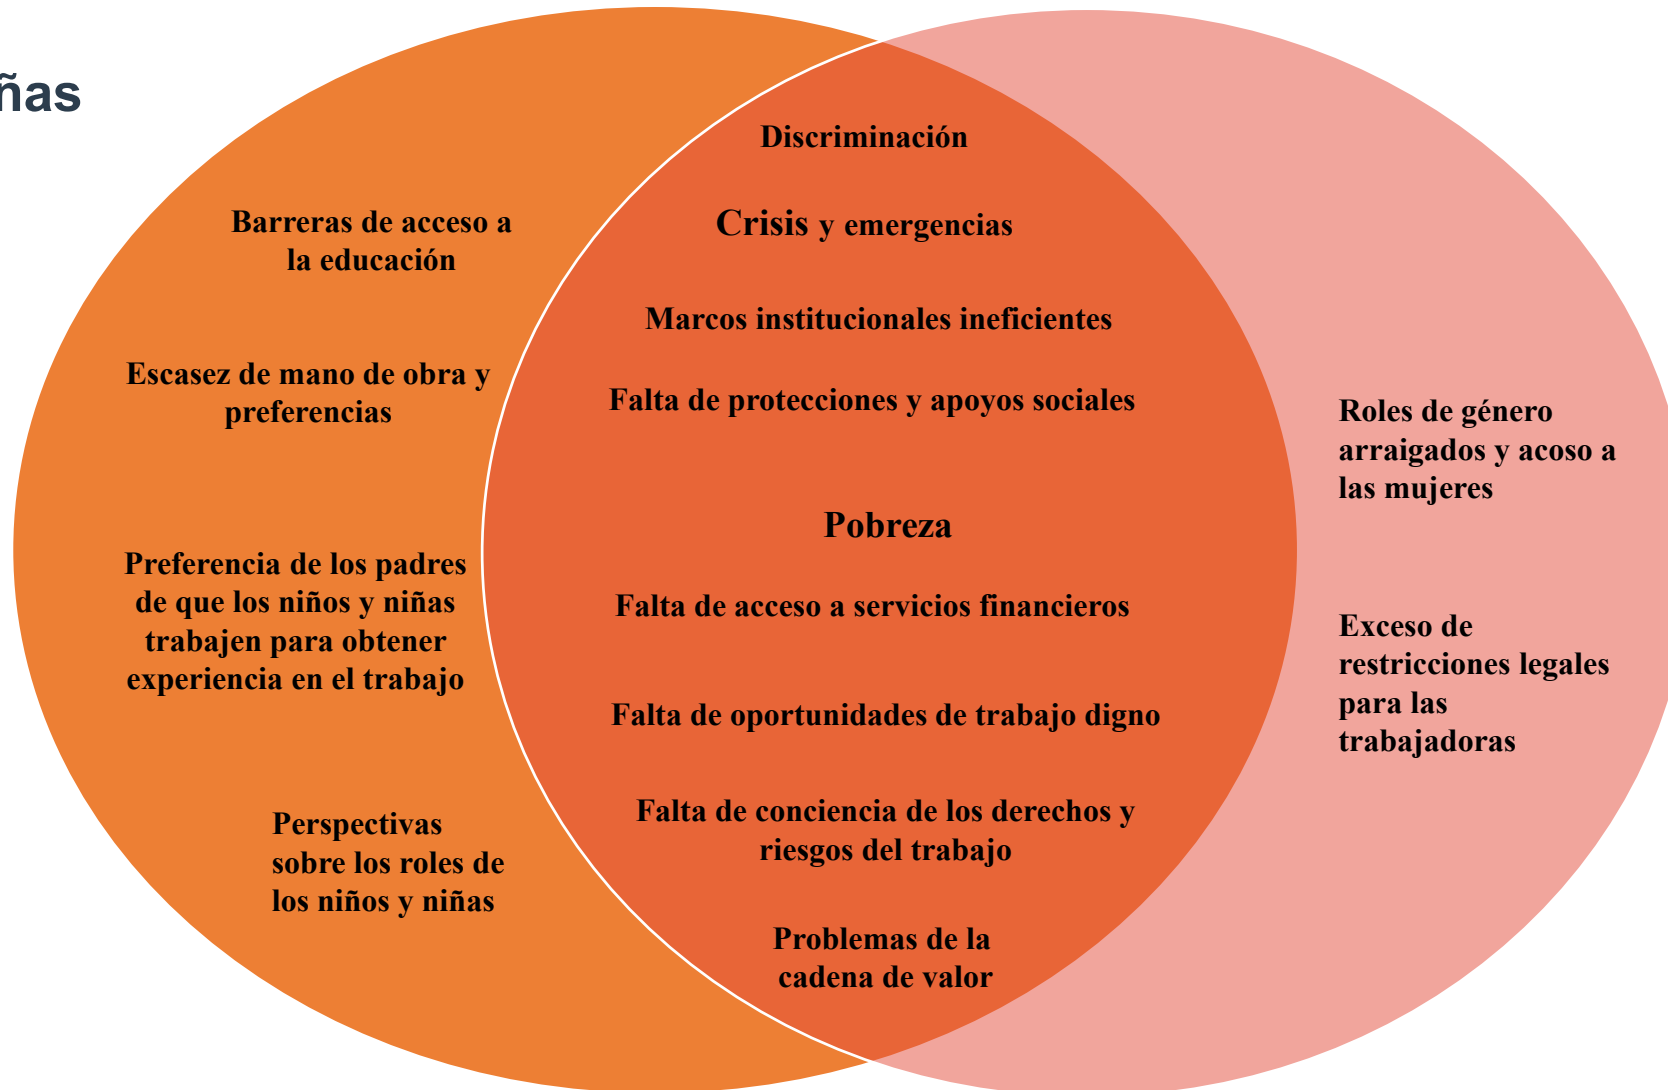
ñas

Barreras de acceso a la educación

Escasez de mano de obra y preferencias

Preferencia de los padres de que los niños y niñas trabajen para obtener experiencia en el trabajo

Perspectivas sobre los roles de los niños y niñas

Discriminación

Crisis y emergencias

Marcos institucionales ineficientes

Falta de protecciones y apoyos sociales

Pobreza

Falta de acceso a servicios financieros

Falta de oportunidades de trabajo digno

Falta de conciencia de los derechos y riesgos del trabajo

Problemas de la cadena de valor

Roles de género arraigados y acoso a las mujeres

Exceso de restricciones legales para las trabajadoras